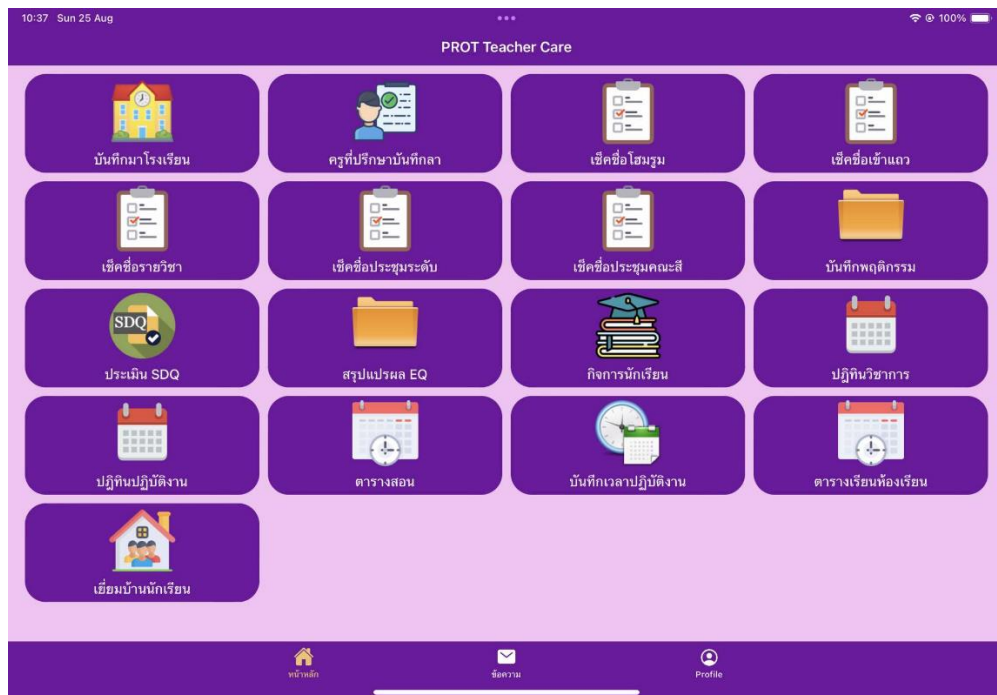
10:37 Sun 25 Aug

100%

PROT Teacher Care

บันทึกมาโรงเรียน

ครูที่ปรึกษาบันทึกลา

เช็คชื่อโฮมรูม

เช็คชื่อเข้าแถว

เช็คชื่อรายวิชา

เช็คชื่อประชุมระดับ

เช็คชื่อประชุมคณะสี

บันทึกพฤติกรรม

SDQ

ประเมิน SDQ

สรุปแปรผล EQ

กิจการนักเรียน

ปฏิทินวิชาการ

ปฏิทินปฏิบัติงาน

ตารางสอน

บันทึกเวลาปฏิบัติงาน

ตารางเรียนห้องเรียน

เยี่ยมบ้านนักเรียน

หน้าหลัก

ข้อความ

Profile